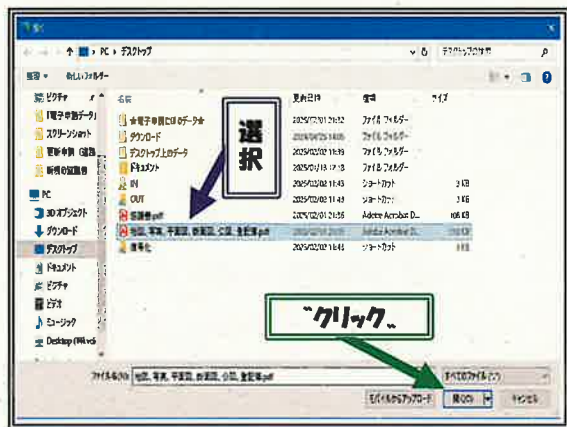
開く

← → ↑ PC > デスクトップ

デスクトップの検索

整理 ▾ 新しいフォルダー

ピクチャ
1電子申請データ
スクリーンショット
更新申請（追加
新規の登録

PC
3D オブジェクト
ダウンロード
デスクトップ
ドキュメント
ピクチャ
ビデオ
ミュージック
Desktop

名前
★電子申請に使うデータ★
ダウンロード
デスクトップ上のデータ
ドキュメント
IN
OUT
履歴書.pdf
地図、写真、平面図、配置図、公図、登記簿.pdf
様式

更新日時
2025/12/01 21:52
2025/04/25 14:05
2025/02/02 18:39
2025/01/13 17:13
2025/02/02 11:43
2025/02/02 11:43
2025/02/01 21:56
2025/02/01 21:55
2025/02/02 11:43

種類
ファイル フォルダー
ファイル フォルダー
ファイル フォルダー
ファイル フォルダー
ショートカット
ショートカット
Adobe Acrobat D...
Adobe Acrobat D...
ショートカット

サイズ
3 KB
3 KB
106 KB
3 KB

選択

クリック

ファイル名(N): 地図、写真、平面図、配置図、公図、登記簿.pdf

すべてのファイル (*.*)

モバイルからアップロード
開く(O)
キャンセル